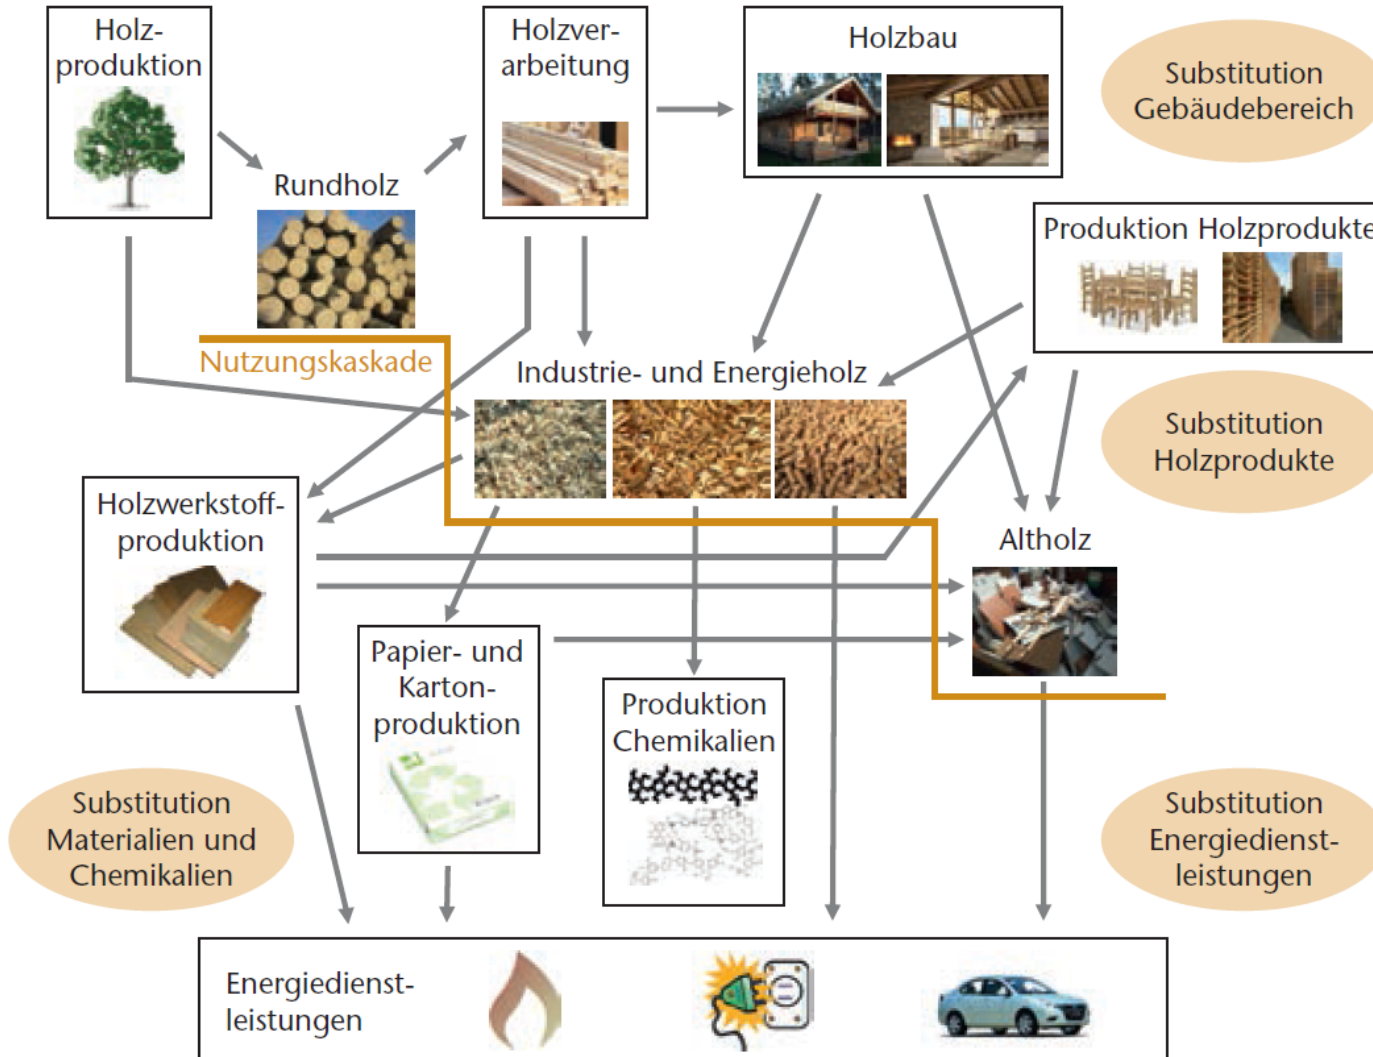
Holzproduktion

Rundholz

Holzverarbeitung

Holzbau

Substitution Gebäudebereich

Produktion Holzprodukte

Nutzungskaskade

Industrie- und Energieholz

Substitution Holzprodukte

Holzwerkstoffproduktion

Altholz

Papier- und Kartonproduktion

Produktion Chemikalien

Substitution Materialien und Chemikalien

Substitution Energiedienstleistungen

Energiedienstleistungen